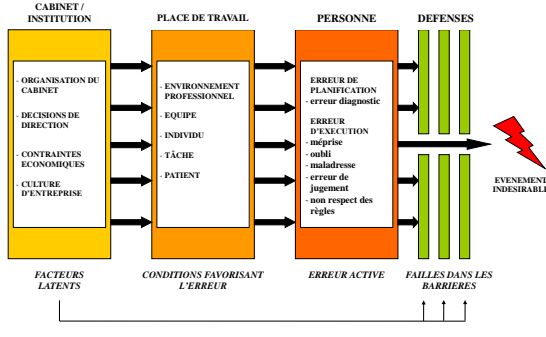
CABINET / INSTITUTION

- ORGANISATION DU CABINET
- DECISIONS DE DIRECTION
- CONTRAINTES ECONOMIQUES
- CULTURE D'ENTREPRISE

FACTEURS LATENTS

PLACE DE TRAVAIL

- ENVIRONNEMENT PROFESSIONNEL
- EQUIPE
- INDIVIDU
- TÂCHE
- PATIENT

CONDITIONS FAVORISANT L'ERREUR

PERSONNE

ERREUR DE PLANIFICATION
- erreur diagnostic

ERREUR D'EXECUTION
- méprise
- oubli
- maladresse
- erreur de jugement
- non respect des règles

ERREUR ACTIVE

DEFENSES

FAILLES DANS LES BARRIERES

EVENEMENT INDESIRABLE